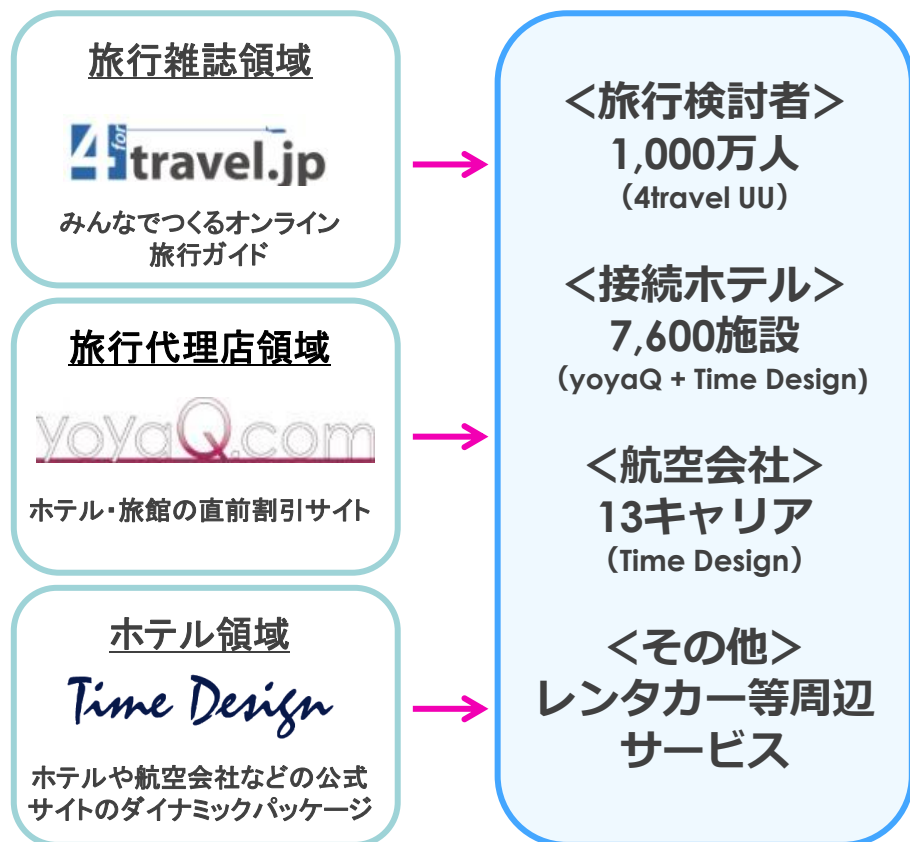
旅行雑誌領域

4travel.jp

みんなでつくるオンライン旅行ガイド

旅行代理店領域

yoyaQ.com

ホテル・旅館の直前割引サイト

ホテル領域

Time Design

ホテルや航空会社などの公式サイトのダイナミックパッケージ

<旅行検討者>
1,000万人
（4travel UU）

<接続ホテル>
7,600施設
（yoyaQ + Time Design）

<航空会社>
13キャリア
（Time Design）

<その他>
レンタカー等周辺サービス